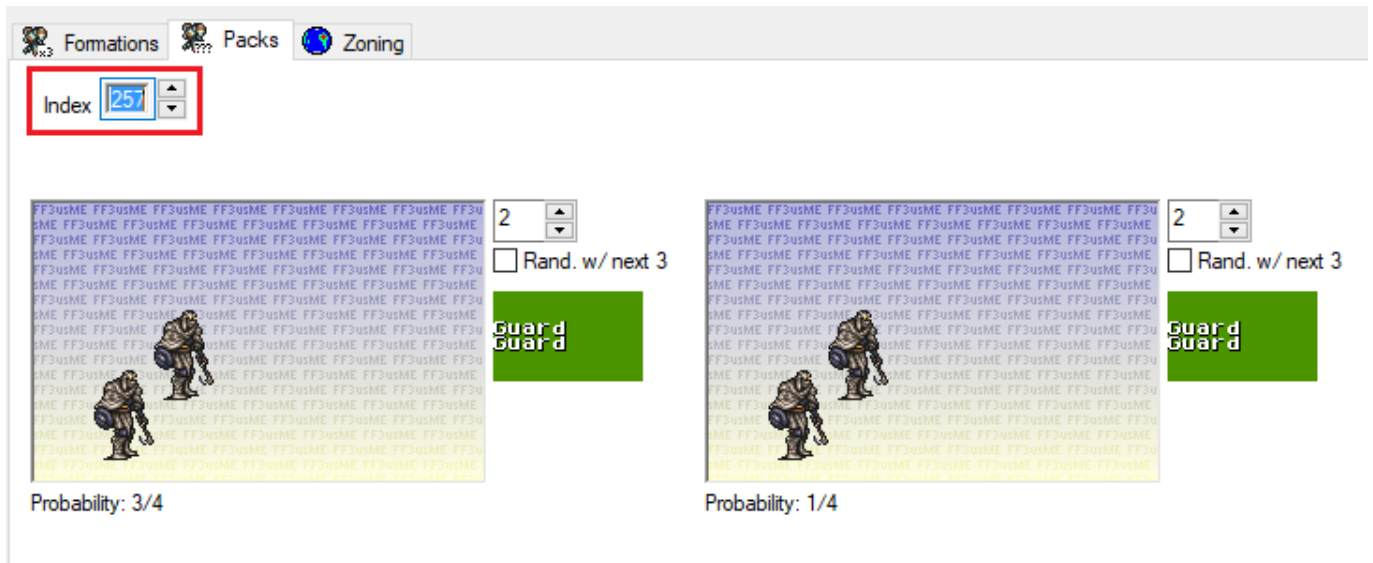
Formations Packs Zoning

Index 257

FF3usME FF3usME FF3usME FF3usME FF3usME FF3usME FF3usME

2

Rand. w/ next 3

Guard
Guard

Probability: 3/4

FF3usME FF3usME FF3usME FF3usME FF3usME FF3usME FF3usME

2

Rand. w/ next 3

Guard
Guard

Probability: 1/4